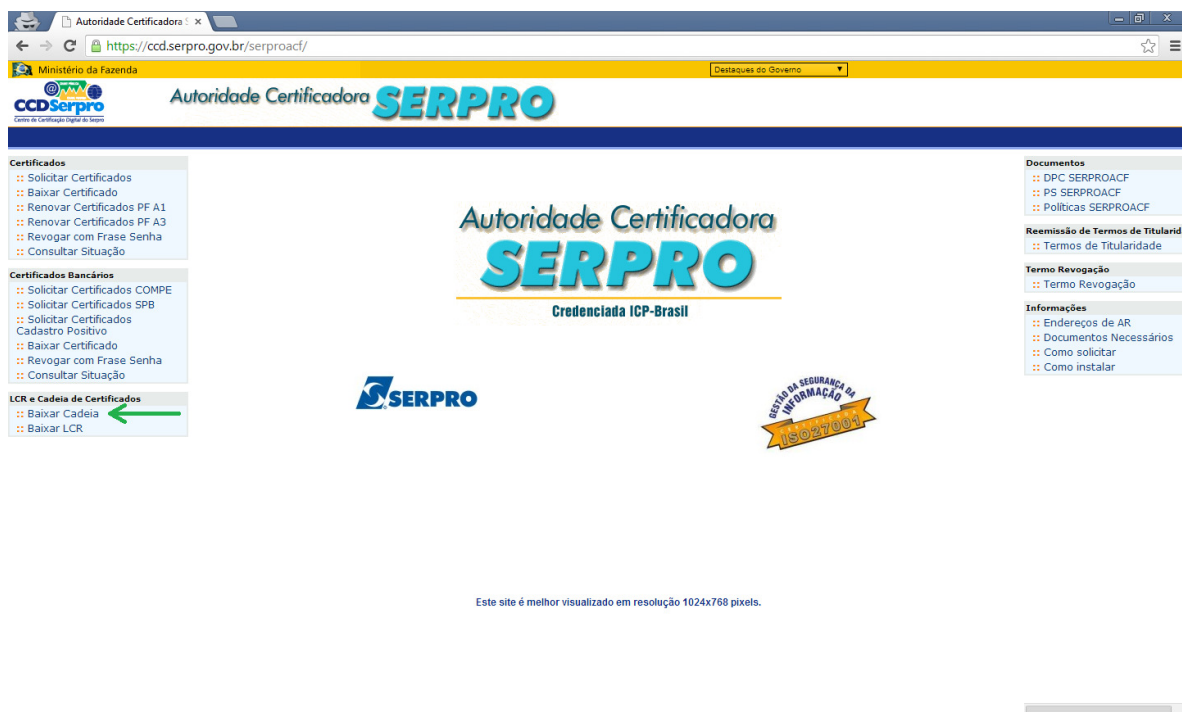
Autoridade Certificadora S ×

https://ccd.serpro.gov.br/serproacf/

Ministério da Fazenda

Destaques do Governo

CCDSerpro
Centro de Certificação Digital do Serpro

Autoridade Certificadora SERPRO

Certificados
:: Solicitar Certificados
:: Baixar Certificado
:: Renovar Certificados PF A1
:: Renovar Certificados PF A3
:: Revogar com Frase Senha
:: Consultar Situação

Certificados Bancários
:: Solicitar Certificados COMPE
:: Solicitar Certificados SPB
:: Solicitar Certificados Cadastro Positivo
:: Baixar Certificado
:: Revogar com Frase Senha
:: Consultar Situação

LCR e Cadeia de Certificados
:: Baixar Cadeia
:: Baixar LCR

Autoridade Certificadora
SERPRO
Credenciada ICP-Brasil

SERPRO

GESTÃO DA SEGURANÇA DA INFORMAÇÃO
ISO27001

Documentos
:: DPC SERPROACF
:: PS SERPROACF
:: Políticas SERPROACF

Reemissão de Termos de Titularid
:: Termos de Titularidade

Termo Revogação
:: Termo Revogação

Informações
:: Endereços de AR
:: Documentos Necessários
:: Como solicitar
:: Como instalar

Este site é melhor visualizado em resolução 1024x768 pixels.